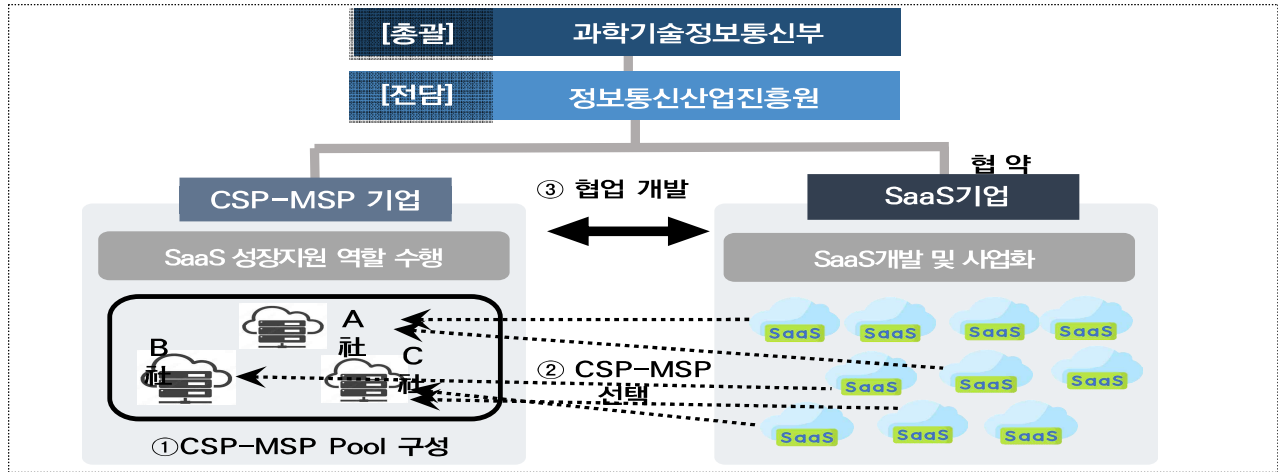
[총괄] 과학기술정보통신부

[전담] 정보통신산업진흥원

협 약

CSP-MSP 기업

③ 협업 개발

SaaS기업

SaaS 성장지원 역할 수행

SaaS개발 및 사업화

A 社

B 社

C 社

② CSP-MSP 선택

SaaS SaaS SaaS SaaS SaaS SaaS SaaS SaaS SaaS SaaS

①CSP-MSP Pool 구성